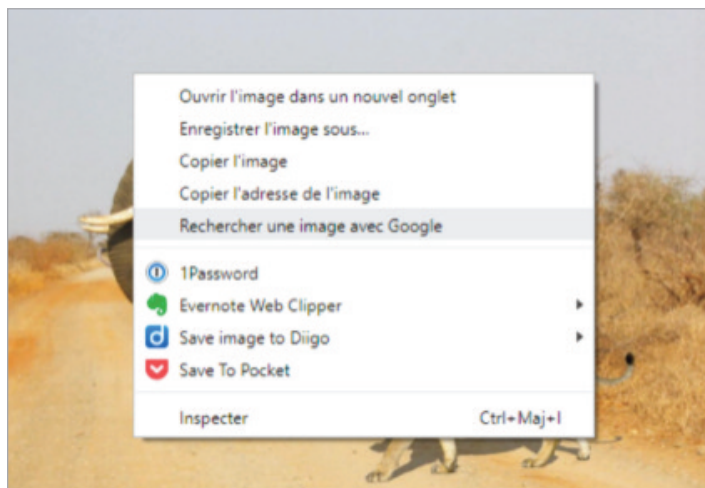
Ouvrir l'image dans un nouvel onglet
Enregistrer l'image sous...
Copier l'image
Copier l'adresse de l'image
Rechercher une image avec Google

1Password
Evernote Web Clipper
Save image to Diigo
Save To Pocket

Inspecter Ctrl+Maj+I